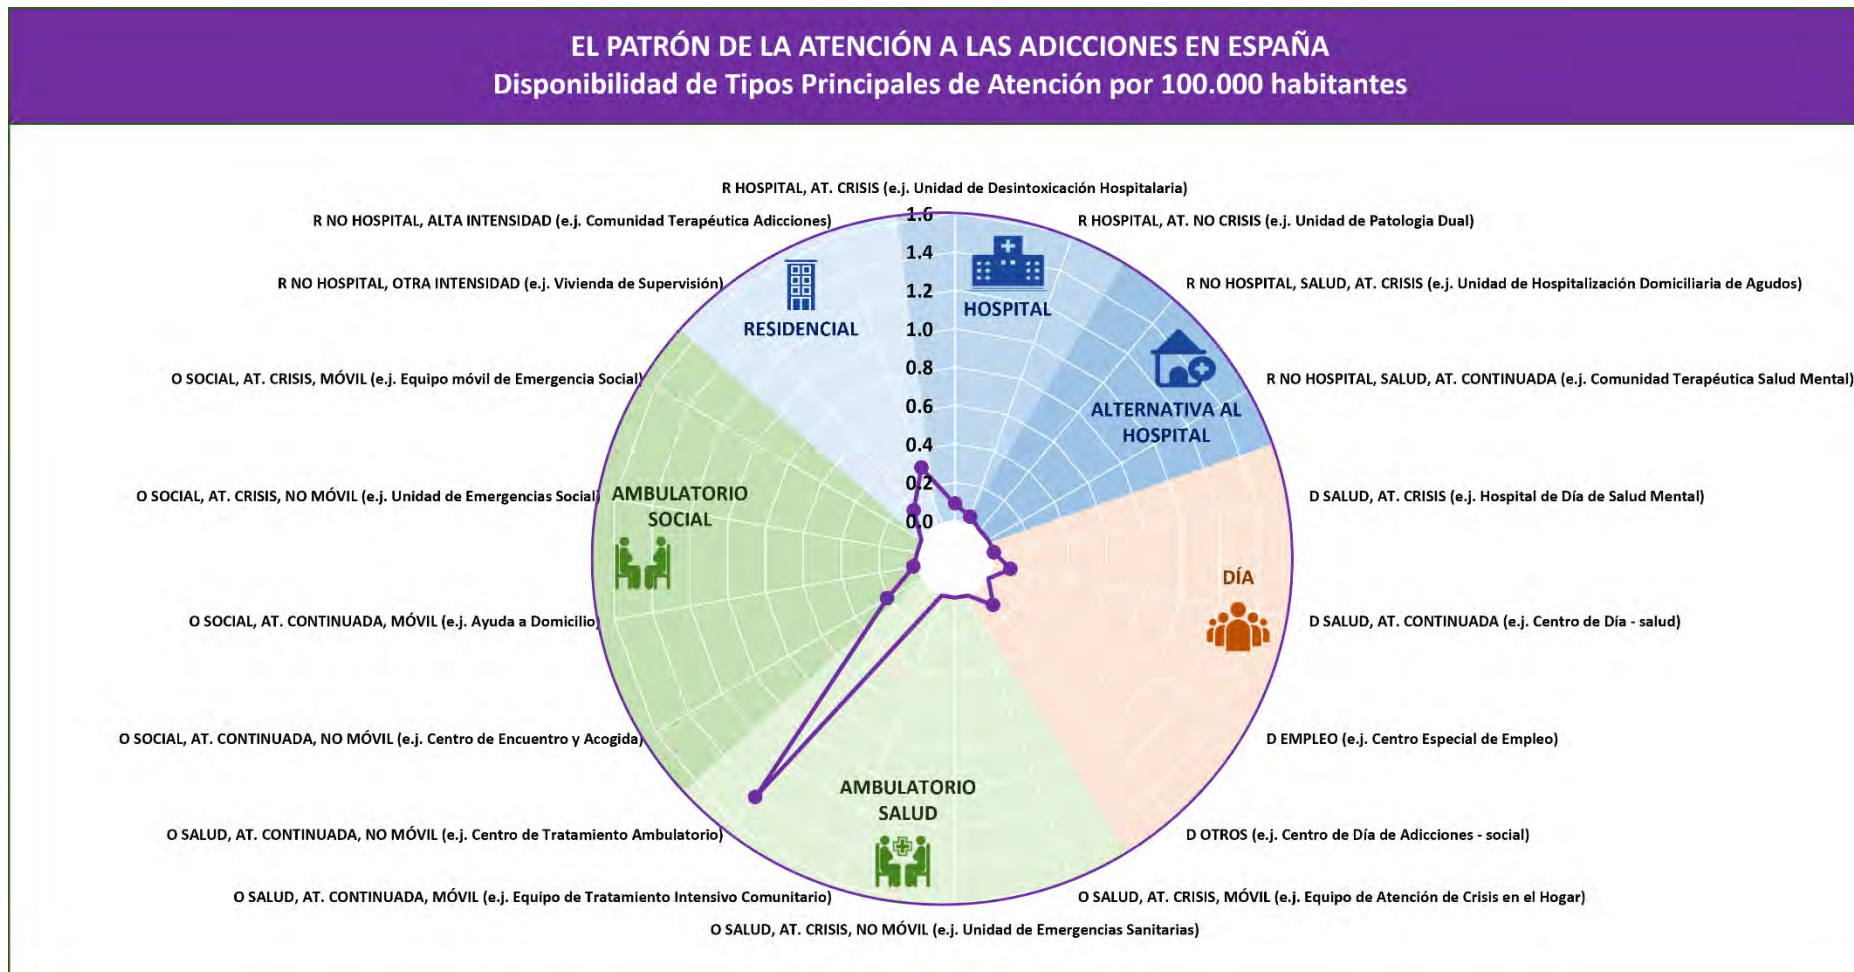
EL PATRÓN DE LA ATENCIÓN A LAS ADICCIONES EN ESPAÑA
Disponibilidad de Tipos Principales de Atención por 100.000 habitantes

R HOSPITAL, AT. CRISIS (e.j. Unidad de Desintoxicación Hospitalaria)
R NO HOSPITAL, ALTA INTENSIDAD (e.j. Comunidad Terapéutica Adicciones)
R HOSPITAL, AT. NO CRISIS (e.j. Unidad de Patologia Dual)
R NO HOSPITAL, OTRA INTENSIDAD (e.j. Vivienda de Supervisión)
R NO HOSPITAL, SALUD, AT. CRISIS (e.j. Unidad de Hospitalización Domiciliaria de Agudos)
O SOCIAL, AT. CRISIS, MÓVIL (e.j. Equipo móvil de Emergencia Social)
R NO HOSPITAL, SALUD, AT. CONTINUADA (e.j. Comunidad Terapéutica Salud Mental)
O SOCIAL, AT. CRISIS, NO MÓVIL (e.j. Unidad de Emergencias Social)
D SALUD, AT. CRISIS (e.j. Hospital de Día de Salud Mental)
O SOCIAL, AT. CONTINUADA, MÓVIL (e.j. Ayuda a Domicilio)
D SALUD, AT. CONTINUADA (e.j. Centro de Día - salud)
O SOCIAL, AT. CONTINUADA, NO MÓVIL (e.j. Centro de Encuentro y Acogida)
D EMPLEO (e.j. Centro Especial de Empleo)
O SALUD, AT. CONTINUADA, NO MÓVIL (e.j. Centro de Tratamiento Ambulatorio)
D OTROS (e.j. Centro de Día de Adicciones - social)
O SALUD, AT. CONTINUADA, MÓVIL (e.j. Equipo de Tratamiento Intensivo Comunitario)
O SALUD, AT. CRISIS, MÓVIL (e.j. Equipo de Atención de Crisis en el Hogar)
O SALUD, AT. CRISIS, NO MÓVIL (e.j. Unidad de Emergencias Sanitarias)

1.6
1.4
1.2
1.0
0.8
0.6
0.4
0.2
0.0

RESIDENCIAL
HOSPITAL
ALTERNATIVA AL HOSPITAL
AMBULATORIO SOCIAL
DÍA
AMBULATORIO SALUD